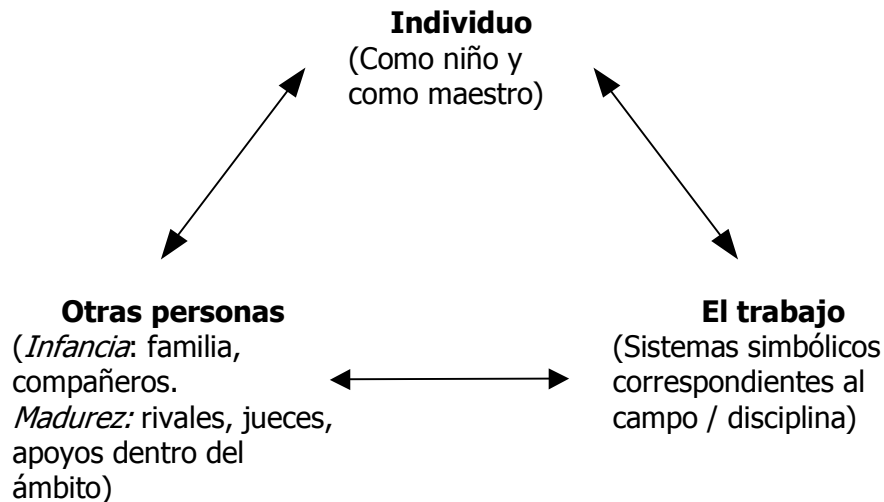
**Individuo**
(Como niño y como maestro)

**Otras personas**
(*Infancia*: familia, compañeros. *Madurez:* rivales, jueces, apoyos dentro del ámbito)

**El trabajo**
(Sistemas simbólicos correspondientes al campo / disciplina)